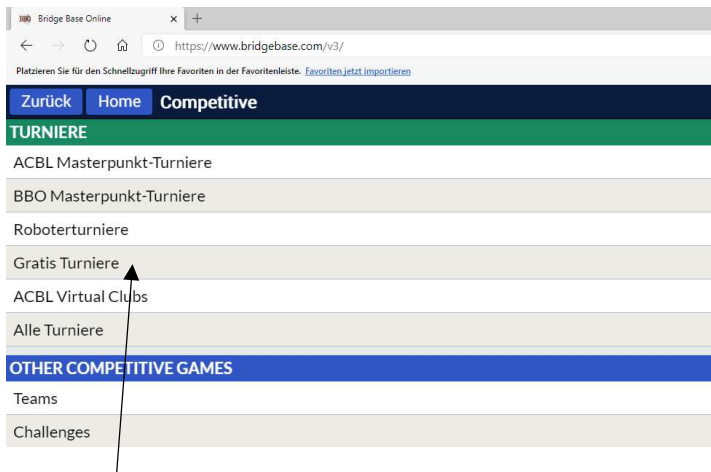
BBO Bridge Base Online × +

https://www.bridgebase.com/v3/

Platzieren Sie für den Schnellzugriff Ihre Favoriten in der Favoritenleiste. Favoriten jetzt importieren

Zurück Home Competitive

TURNIERE

ACBL Masterpunkt-Turniere

BBO Masterpunkt-Turniere

Roboterturniere

Gratis Turniere

ACBL Virtual Clubs

Alle Turniere

OTHER COMPETITIVE GAMES

Teams

Challenges